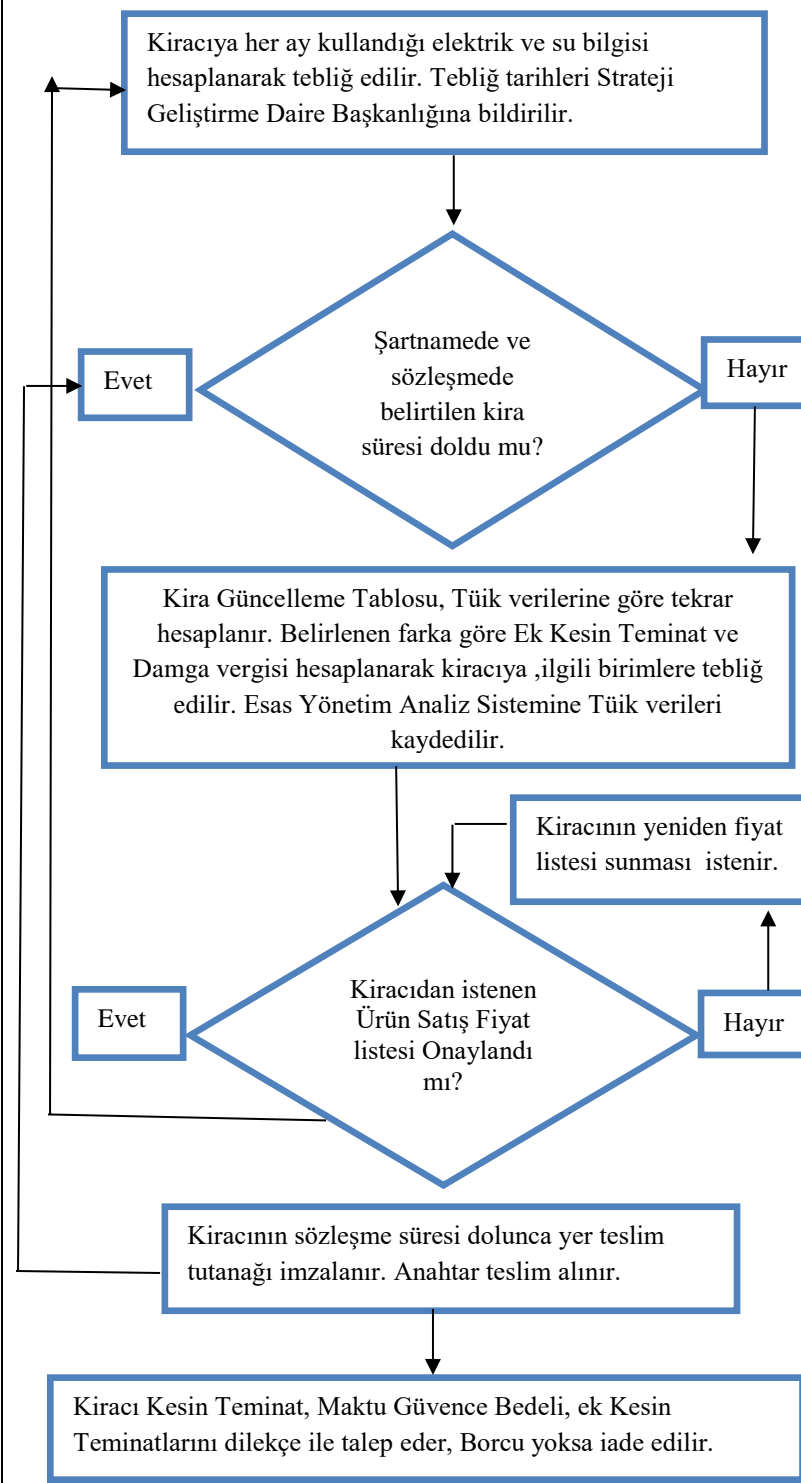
Kiracıya her ay kullandığı elektrik ve su bilgisi hesaplanarak tebliğ edilir. Tebliğ tarihleri Strateji Geliştirme Daire Başkanlığına bildirilir.

Evet

Şartnamede ve sözleşmede belirtilen kira süresi doldu mu?

Hayır

Kira Güncelleme Tablosu, Tüik verilerine göre tekrar hesaplanır. Belirlenen farka göre Ek Kesin Teminat ve Damga vergisi hesaplanarak kiracıya ,ilgili birimlere tebliğ edilir. Esas Yönetim Analiz Sistemine Tüik verileri kaydedilir.

Kiracının yeniden fiyat listesi sunması istenir.

Evet

Kiracıdan istenen Ürün Satış Fiyat listesi Onaylandı mı?

Hayır

Kiracının sözleşme süresi dolunca yer teslim tutanağı imzalanır. Anahtar teslim alınır.

Kiracı Kesin Teminat, Maktu Güvence Bedeli, ek Kesin Teminatlarını dilekçe ile talep eder, Borcu yoksa iade edilir.